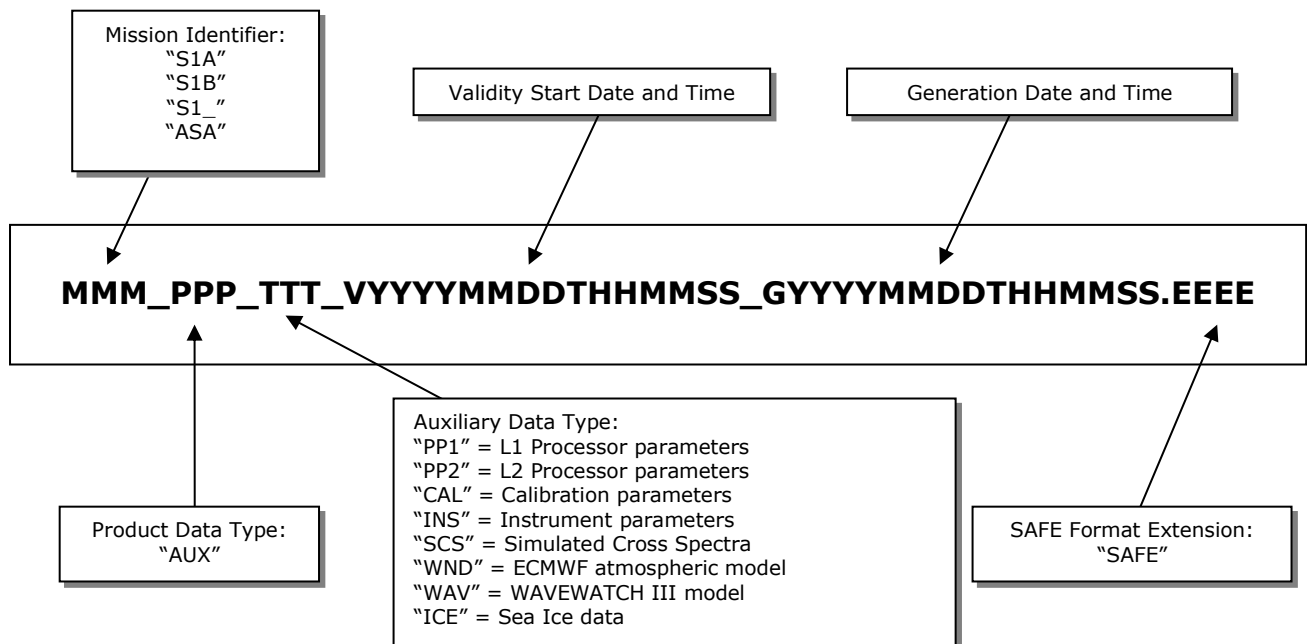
Mission Identifier:
“S1A”
“S1B”
“S1_”
“ASA”

Validity Start Date and Time

Generation Date and Time

**MMM_PPP_TTT_VYYYYMMDDTHHMMSS_GYYYYMMDDTHHMMSS.EEEE**

Product Data Type:
“AUX”

Auxiliary Data Type:
“PP1” = L1 Processor parameters
“PP2” = L2 Processor parameters
“CAL” = Calibration parameters
“INS” = Instrument parameters
“SCS” = Simulated Cross Spectra
“WND” = ECMWF atmospheric model
“WAV” = WAVEWATCH III model
“ICE” = Sea Ice data

SAFE Format Extension:
“SAFE”